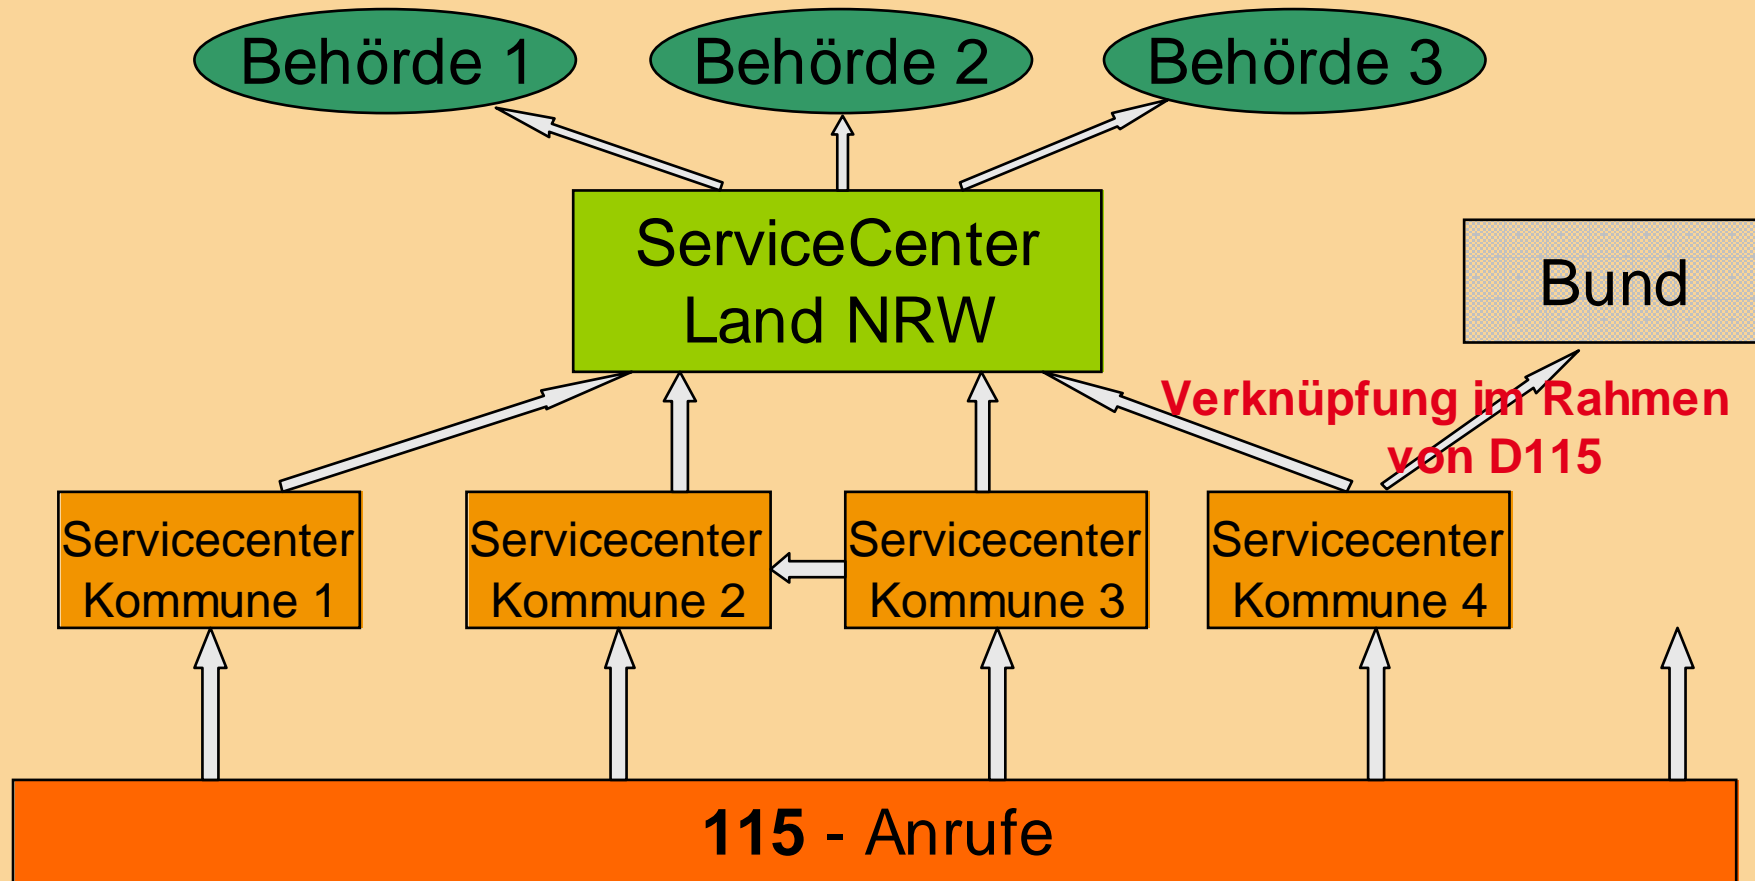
Behörde 1

Behörde 2

Behörde 3

ServiceCenter Land NRW

Bund

Verknüpfung im Rahmen von D115

Servicecenter Kommune 1

Servicecenter Kommune 2

Servicecenter Kommune 3

Servicecenter Kommune 4

**115** - Anrufe